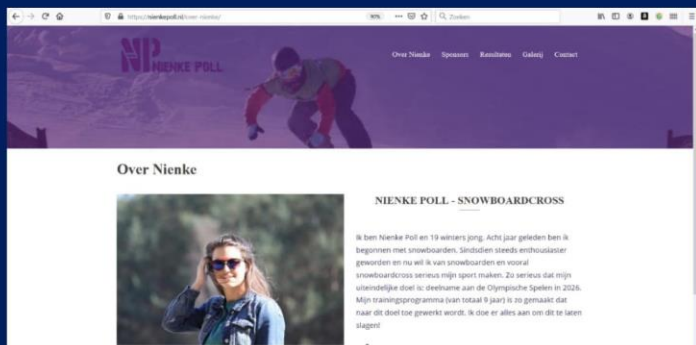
https://nienkepoll.nl/over-nienke/

90%

Zoeken

NP NIENKE POLL

Over Nienke Sponsors Resultaten Galerij Contact

Over Nienke

NIENKE POLL - SNOWBOARDCROSS

Ik ben Nienke Poll en 19 winters jong. Acht jaar geleden ben ik begonnen met snowboarden. Sindsdien steeds enthousiaster geworden en nu wil ik van snowboarden en vooral snowboardcross serieus mijn sport maken. Zo serieus dat mijn uiteindelijke doel is: deelname aan de Olympische Spelen in 2026. Mijn trainingsprogramma (van totaal 9 jaar) is zo gemaakt dat naar dit doel toe gewerkt wordt. Ik doe er alles aan om dit te laten slagen!